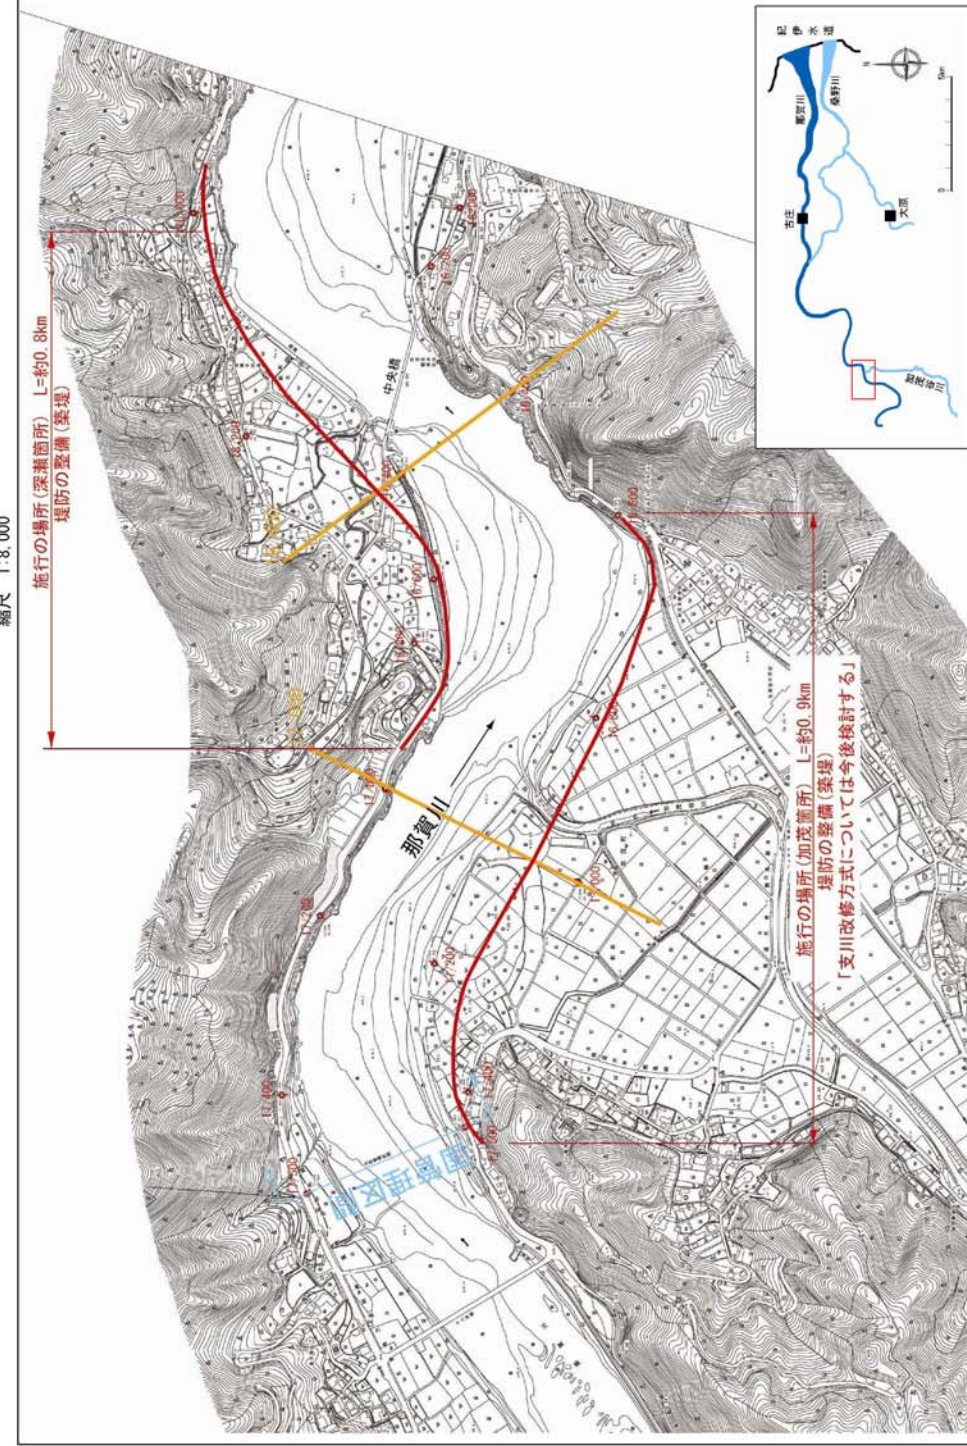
縮尺 1:8,000

施行の場所（深瀬箇所） L=約0.8km
堤防の整備（築堤）

施行の場所（加茂箇所） L=約0.9km
堤防の整備（築堤）
「支川改修方式については今後検討する」

那賀川

中央橋

紀伊水道
那賀川
桑野川
古庄
大原
加茂谷川

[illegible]